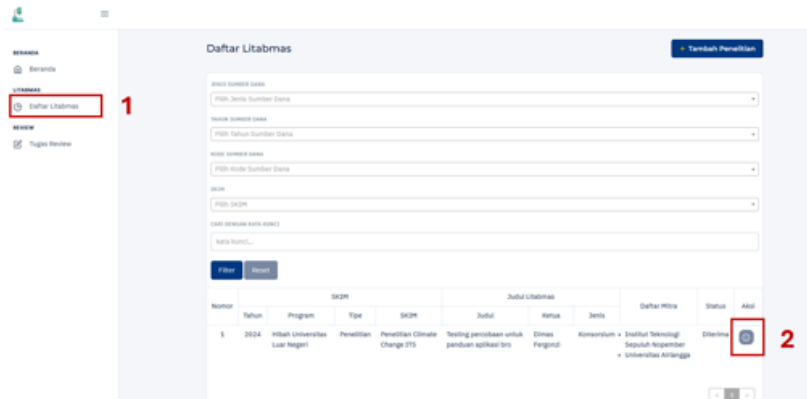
BERANDA

Beranda

LITABMAS

Daftar Litabmas

1

REVIEW

Tugas Review

Daftar Litabmas

+ Tambah Penelitian

JENIS SUMBER DANA

Pilih Jenis Sumber Dana

TAHUN SUMBER DANA

Pilih Tahun Sumber Dana

KODE SUMBER DANA

Pilih Kode Sumber Dana

SKIM

Pilih SKIM

CARI DENGAN KATA KUNCI

kata kunci...

Filter Reset

| Nomor | SKIM | | | | Judul Litabmas | | | Daftar Mitra | Status | Aksi |
|---|---|---|---|---|---|---|---|---|---|---|
| | Tahun | Program | Tipe | SKIM | Judul | Ketua | Jenis | | | |
| 1 | 2024 | Hibah Universitas Luar Negeri | Penelitian | Penelitian Climate Change ITS | Testing percobaan untuk panduan aplikasi bro | Dimas Fergonzi | Konsorsium | • Institut Teknologi Sepuluh Nopember • Universitas Airlangga | Diterima | |

2

< 1 >